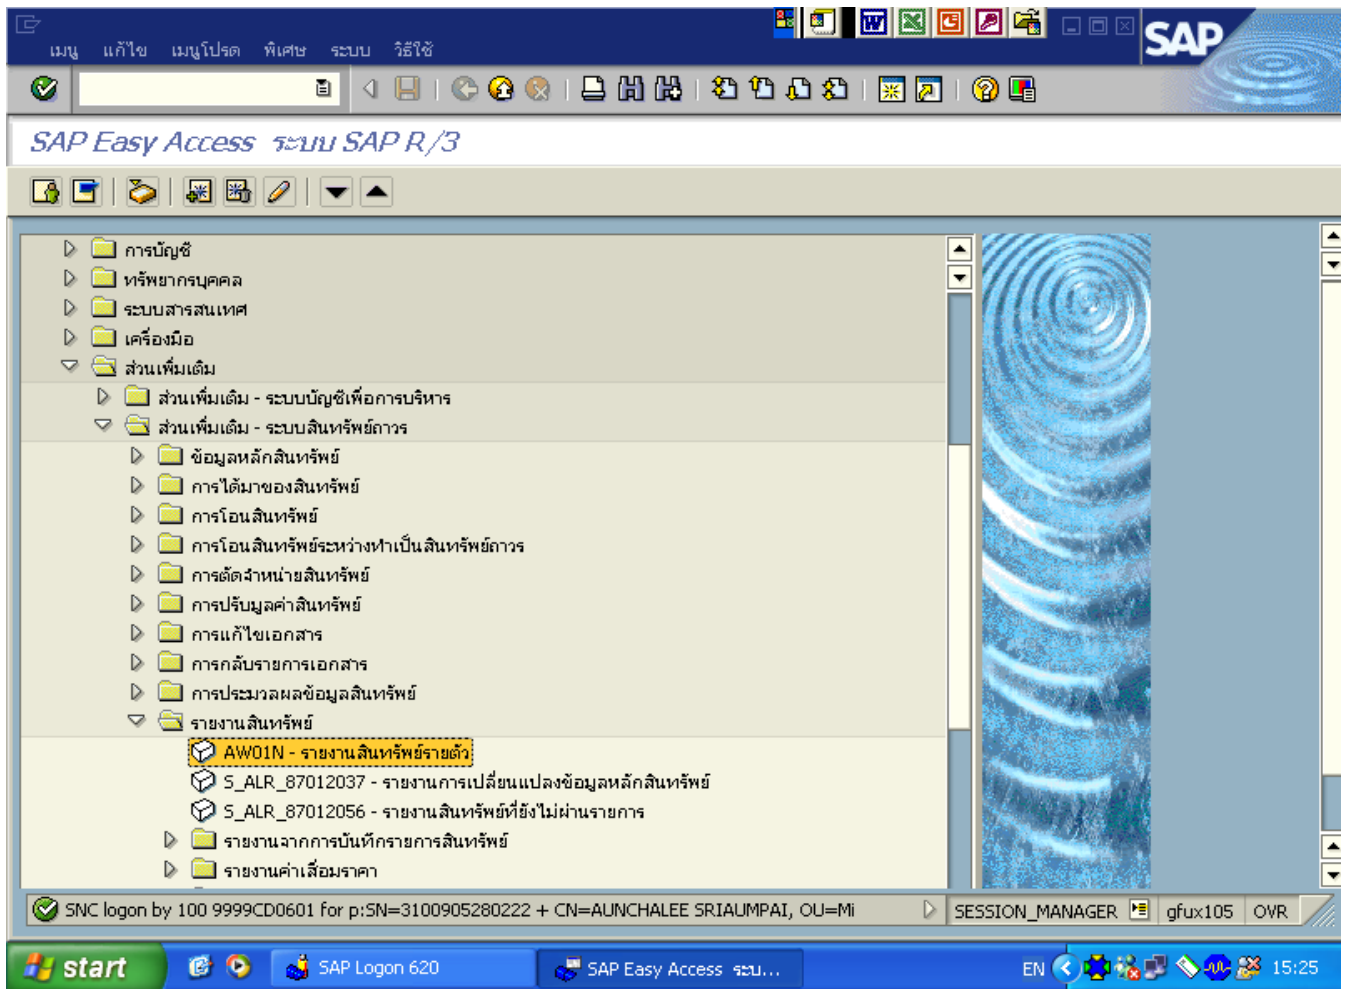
เมนู แก้ไข เมนูโปรด พิเศษ ระบบ วิธีใช้

SAP

SAP Easy Access ระบบ SAP R/3

การบัญชี
ทรัพยากรบุคคล
ระบบสารสนเทศ
เครื่องมือ
ส่วนเพิ่มเติม
ส่วนเพิ่มเติม - ระบบบัญชีเพื่อการบริหาร
ส่วนเพิ่มเติม - ระบบสินทรัพย์ถาวร
ข้อมูลหลักสินทรัพย์
การได้มาของสินทรัพย์
การโอนสินทรัพย์
การโอนสินทรัพย์ระหว่างทำเป็นสินทรัพย์ถาวร
การตัดจำหน่ายสินทรัพย์
การปรับมูลค่าสินทรัพย์
การแก้ไขเอกสาร
การกลับรายการเอกสาร
การประมวลผลข้อมูลสินทรัพย์
รายงานสินทรัพย์
AW01N - รายงานสินทรัพย์รายตัว
S_ALR_87012037 - รายงานการเปลี่ยนแปลงข้อมูลหลักสินทรัพย์
S_ALR_87012056 - รายงานสินทรัพย์ที่ยังไม่ผ่านรายการ
รายงานจากการบันทึกรายการสินทรัพย์
รายงานค่าเสื่อมราคา

SNC logon by 100 9999CD0601 for p:SN=3100905280222 + CN=AUNCHALEE SRIAUMPAI, OU=Mi
SESSION_MANAGER gfux105 OVR

start SAP Logon 620 SAP Easy Access ระบ... EN 15:25